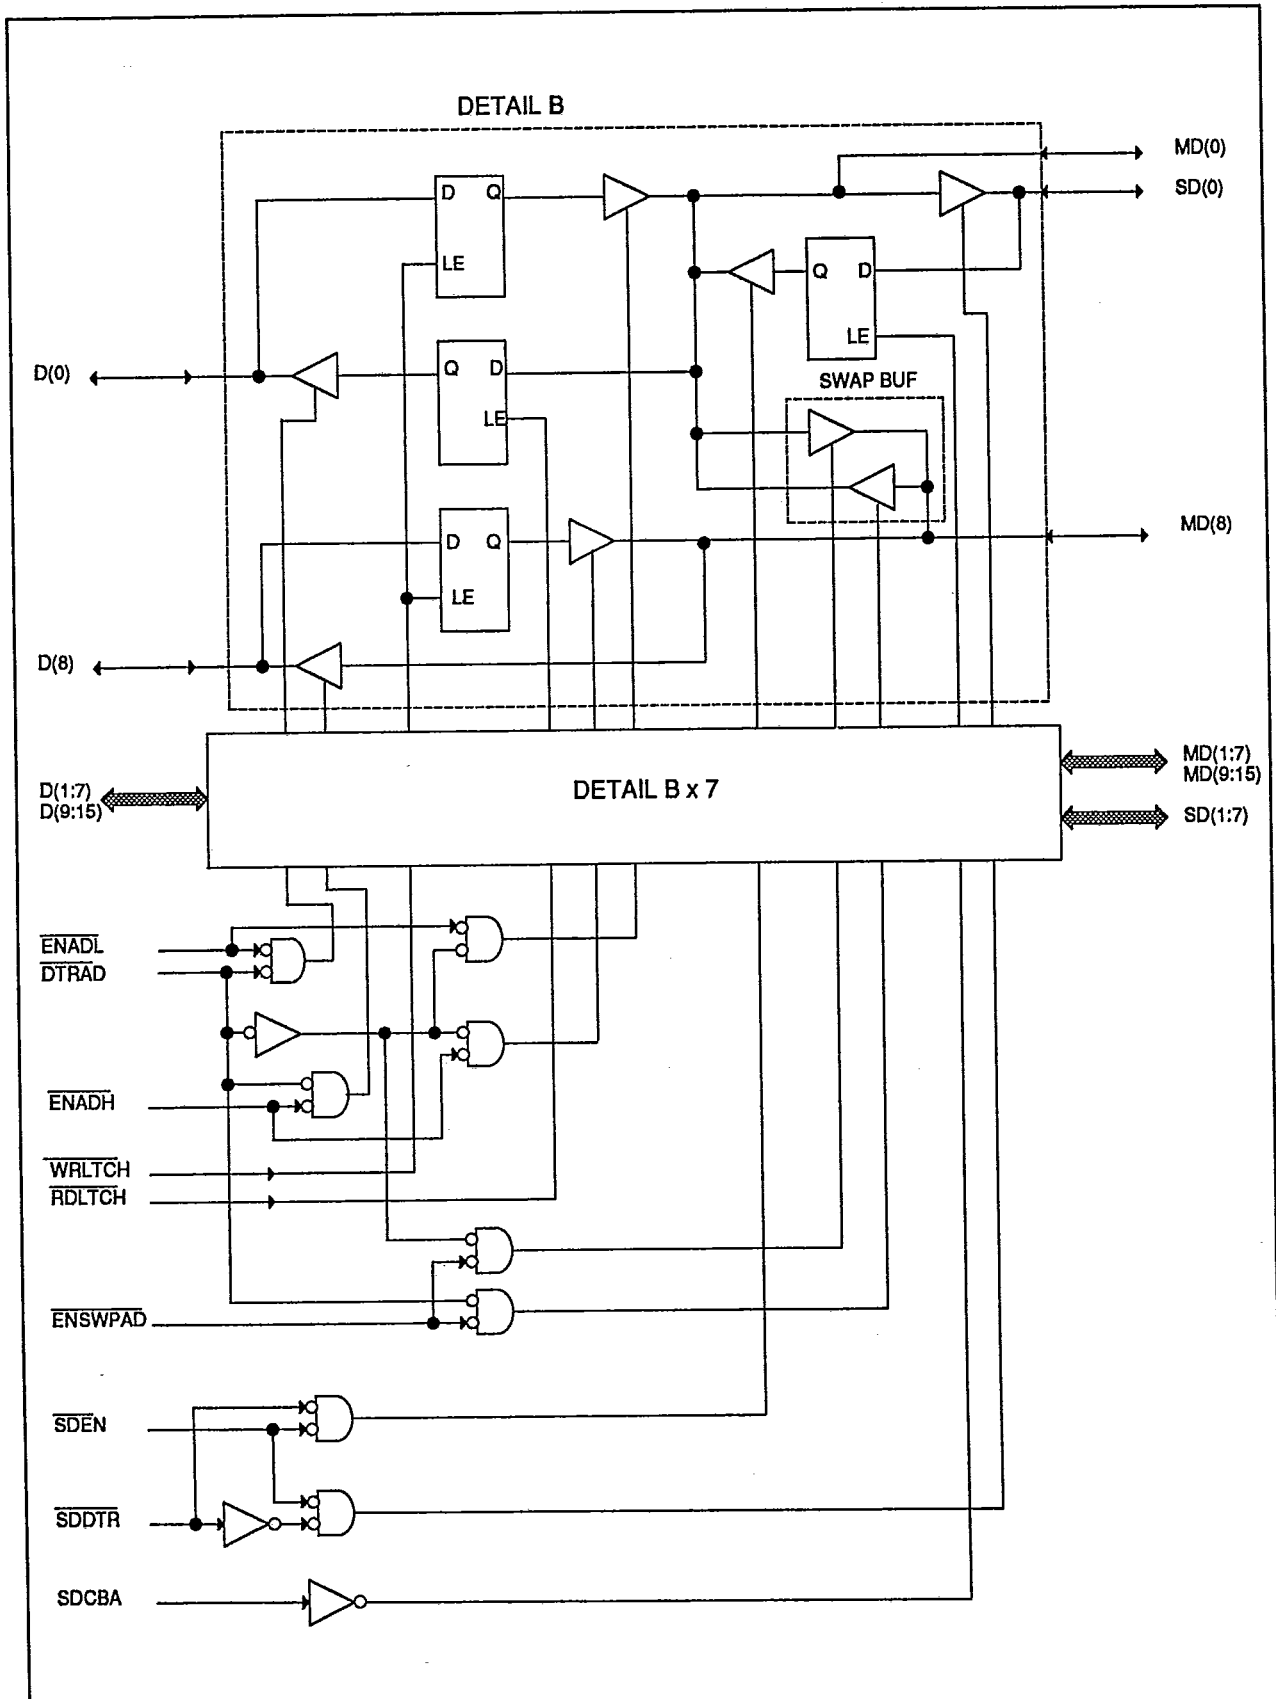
DETAIL B

MD(0)
SD(0)

D Q
LE

Q D
LE

D(0)

Q D
LE

SWAP BUF

D Q
LE

MD(8)

D(8)

DETAIL B x 7

D(1:7)
D(9:15)

MD(1:7)
MD(9:15)
SD(1:7)

$\overline{ENADL}$
$\overline{DTRAD}$

$\overline{ENADH}$

$\overline{WRLTCH}$
$\overline{RDLTCH}$

$\overline{ENSWPAD}$

$\overline{SDEN}$

$\overline{SDDTR}$

SDCBA